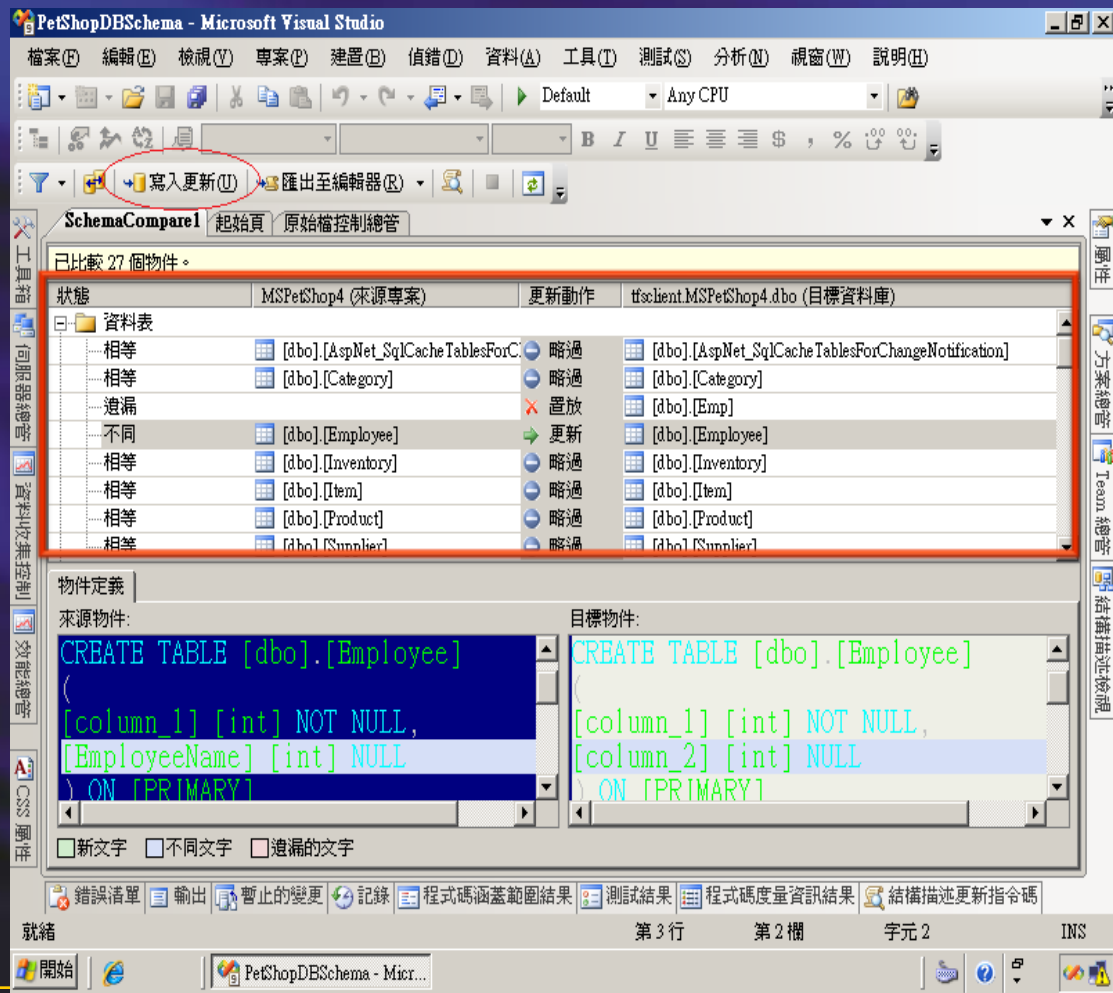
PetShopDBSchema - Microsoft Visual Studio

檔案(F) 編輯(E) 檢視(V) 專案(P) 建置(B) 偵錯(D) 資料(A) 工具(T) 測試(S) 分析(N) 視窗(W) 說明(H)

Default Any CPU

B I U $ , %

寫入更新(U) 匯出至編輯器(R)

SchemaCompare1 起始頁 原始檔控制總管

已比較 27 個物件。

| 狀態 | MSPetShop4 (來源專案) | 更新動作 | tfsclient.MSPetShop4.dbo (目標資料庫) |
|---|---|---|---|
| 資料表 | | | |
| 相等 | [dbo].[AspNet_SqlCacheTablesForC | 略過 | [dbo].[AspNet_SqlCacheTablesForChangeNotification] |
| 相等 | [dbo].[Category] | 略過 | [dbo].[Category] |
| 遺漏 | | 置放 | [dbo].[Emp] |
| 不同 | [dbo].[Employee] | 更新 | [dbo].[Employee] |
| 相等 | [dbo].[Inventory] | 略過 | [dbo].[Inventory] |
| 相等 | [dbo].[Item] | 略過 | [dbo].[Item] |
| 相等 | [dbo].[Product] | 略過 | [dbo].[Product] |
| 相等 | [dbo].[Supplier] | 略過 | [dbo].[Supplier] |

物件定義

來源物件:
CREATE TABLE [dbo].[Employee]
(
[column_1] [int] NOT NULL,
[EmployeeName] [int] NULL
) ON [PRIMARY]

目標物件:
CREATE TABLE [dbo].[Employee]
(
[column_1] [int] NOT NULL,
[column_2] [int] NULL
) ON [PRIMARY]

新文字 不同文字 遺漏的文字

錯誤清單 輸出 暫止的變更 記錄 程式碼涵蓋範圍結果 測試結果 程式碼度量資訊結果 結構描述更新指令碼

就緒 第 3 行 第 2 欄 字元 2 INS

開始 PetShopDBSchema - Micr...

工具箱 伺服器總管 資料收集控制 效能總管 CSS 屬性

屬性 方案總管 Team 總管 結構描述檢視